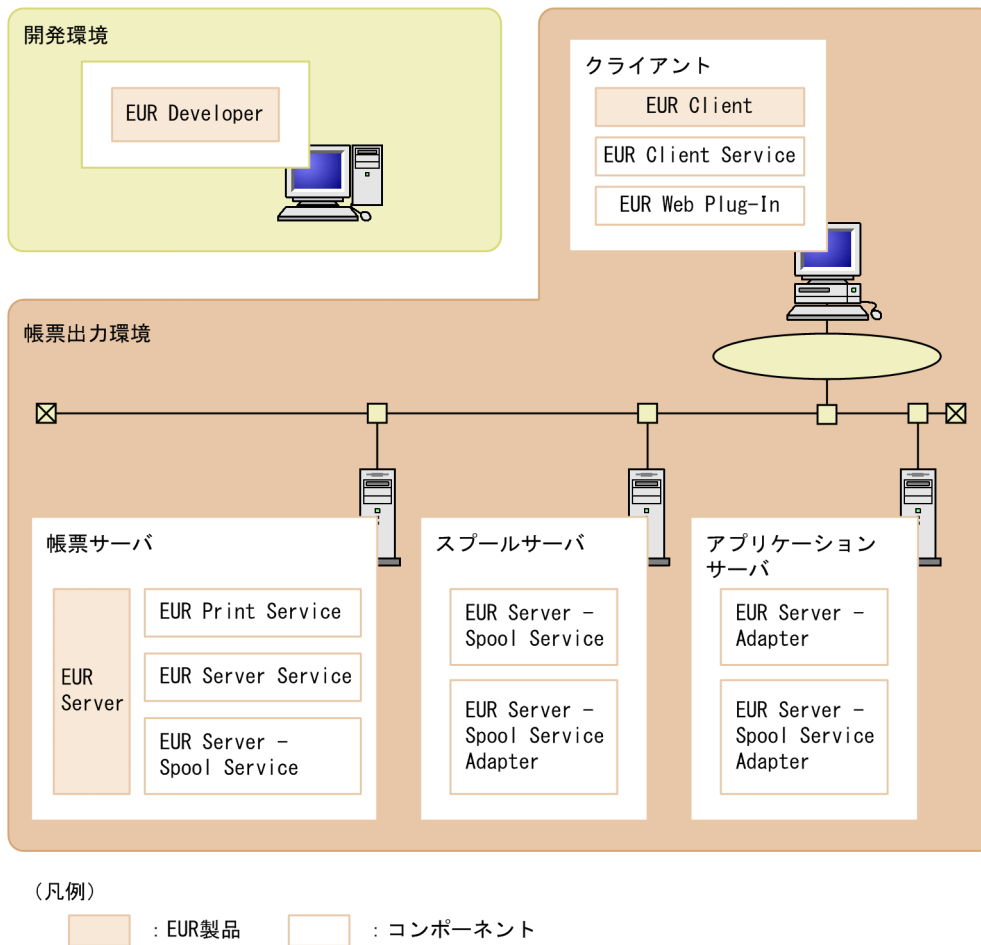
開発環境

EUR Developer

クライアント

EUR Client

EUR Client Service

EUR Web Plug-In

帳票出力環境

帳票サーバ

EUR Server

EUR Print Service

EUR Server Service

EUR Server - Spool Service

スプールサーバ

EUR Server - Spool Service

EUR Server - Spool Service Adapter

アプリケーションサーバ

EUR Server - Adapter

EUR Server - Spool Service Adapter

（凡例）

：EUR製品

：コンポーネント